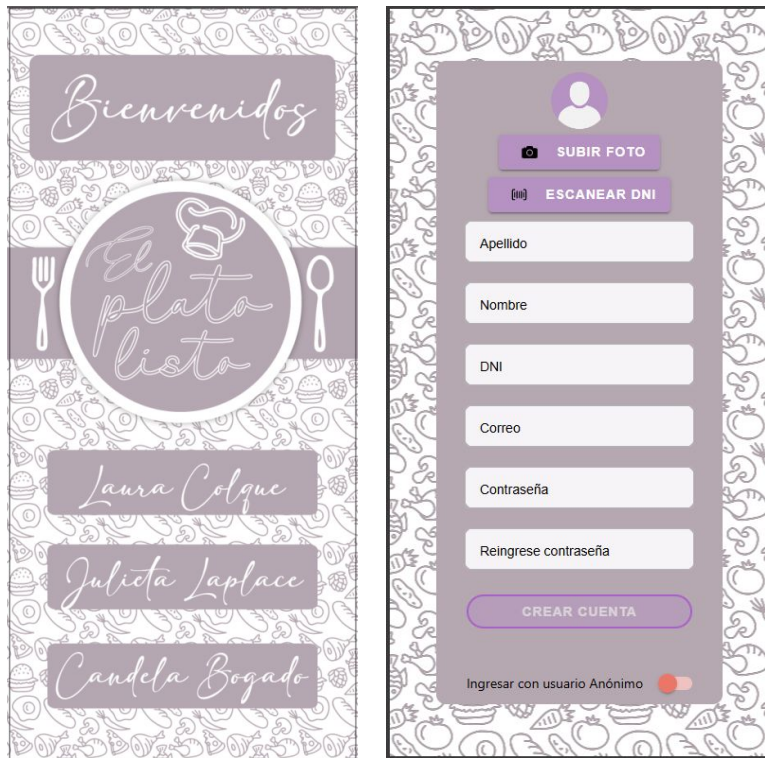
Bienvenidos

El plato listo

Laura Colque

Julieta Laplace

Candela Bogado

SUBIR FOTO

ESCANEAR DNI

Apellido

Nombre

DNI

Correo

Contraseña

Reingrese contraseña

CREAR CUENTA

Ingresar con usuario Anónimo